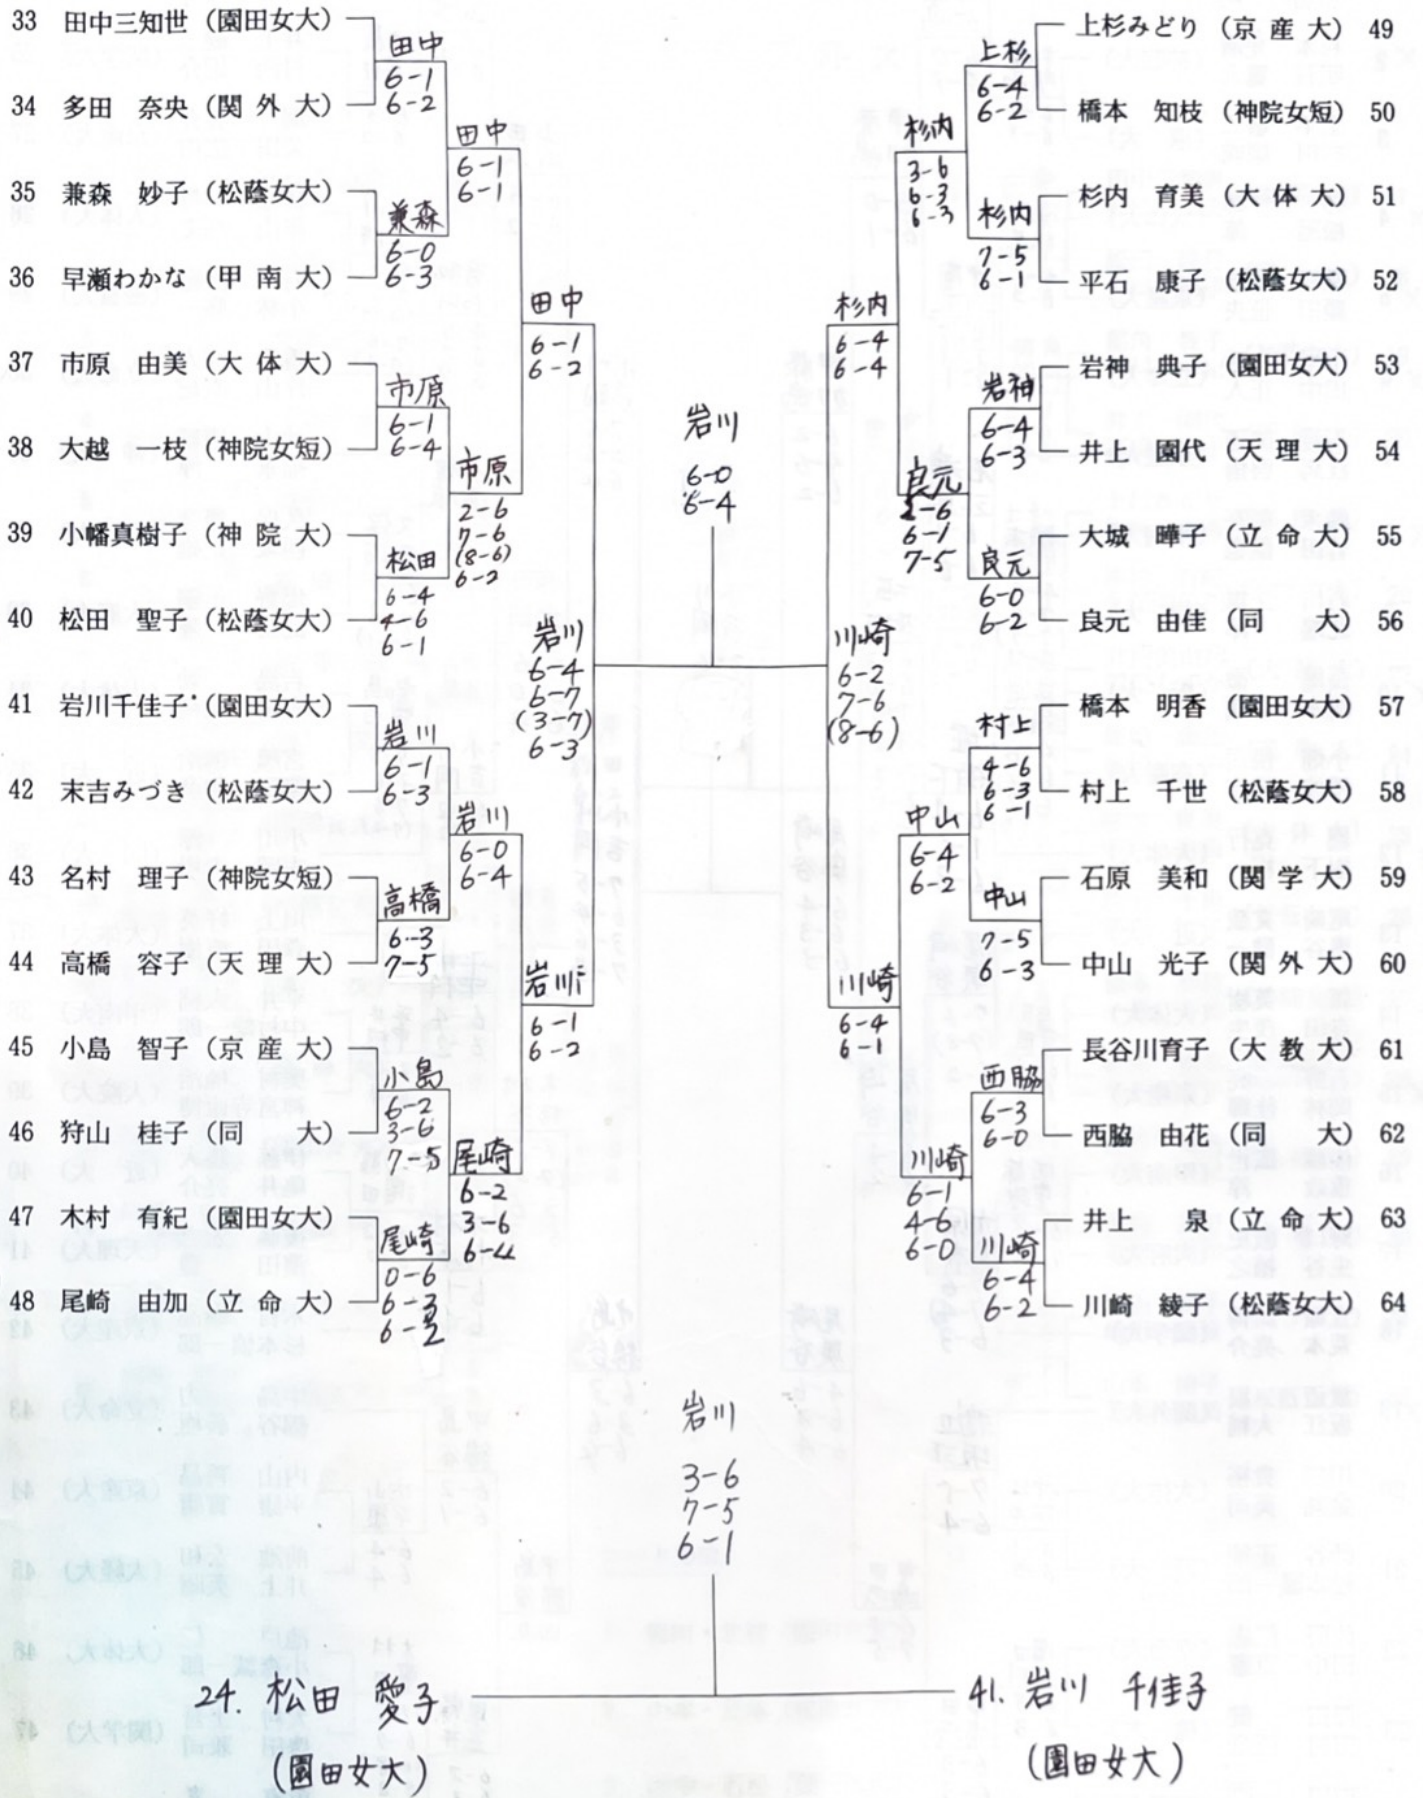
33 田中三知世（園田女大）
34 多田　奈央（関 外 大）
35 兼森　妙子（松蔭女大）
36 早瀬わかな（甲 南 大）
37 市原　由美（大 体 大）
38 大越　一枝（神院女短）
39 小幡真樹子（神 院 大）
40 松田　聖子（松蔭女大）
41 岩川千佳子（園田女大）
42 末吉みづき（松蔭女大）
43 名村　理子（神院女短）
44 高橋　容子（天 理 大）
45 小島　智子（京 産 大）
46 狩山　桂子（同　　大）
47 木村　有紀（園田女大）
48 尾崎　由加（立 命 大）

田中 6-1 6-2
兼森 6-0 6-3
田中 6-1 6-1
市原 6-1 6-4
松田 6-4 4-6 6-1
市原 2-6 7-6 (8-6) 6-2
田中 6-1 6-2
岩川 6-1 6-3
高橋 6-3 7-5
岩川 6-0 6-4
小島 6-2 3-6 7-5
尾崎 0-6 6-3 6-2
尾崎 6-2 3-6 6-4
岩川 6-1 6-2
岩川 6-4 6-7 (3-7) 6-3

岩川 6-0 6-4

上杉みどり（京 産 大） 49
橋本　知枝（神院女短） 50
杉内　育美（大 体 大） 51
平石　康子（松蔭女大） 52
岩神　典子（園田女大） 53
井上　園代（天 理 大） 54
大城　暉子（立 命 大） 55
良元　由佳（同　　大） 56
橋本　明香（園田女大） 57
村上　千世（松蔭女大） 58
石原　美和（関 学 大） 59
中山　光子（関 外 大） 60
長谷川育子（大 教 大） 61
西脇　由花（同　　大） 62
井上　　泉（立 命 大） 63
川崎　綾子（松蔭女大） 64

上杉 6-4 6-2
杉内 7-5 6-1
杉内 3-6 6-3 6-3
岩神 6-4 6-3
良元 6-0 6-2
良元 2-6 6-1 7-5
杉内 6-4 6-4
村上 4-6 6-3 6-1
中山 7-5 6-3
中山 6-4 6-2
西脇 6-3 6-0
川崎 6-4 6-2
川崎 6-1 4-6 6-0
川崎 6-4 6-1
川崎 6-2 7-6 (8-6)

岩川 3-6 7-5 6-1

24. 松田 愛子 (園田女大)
41. 岩川 千佳子 (園田女大)